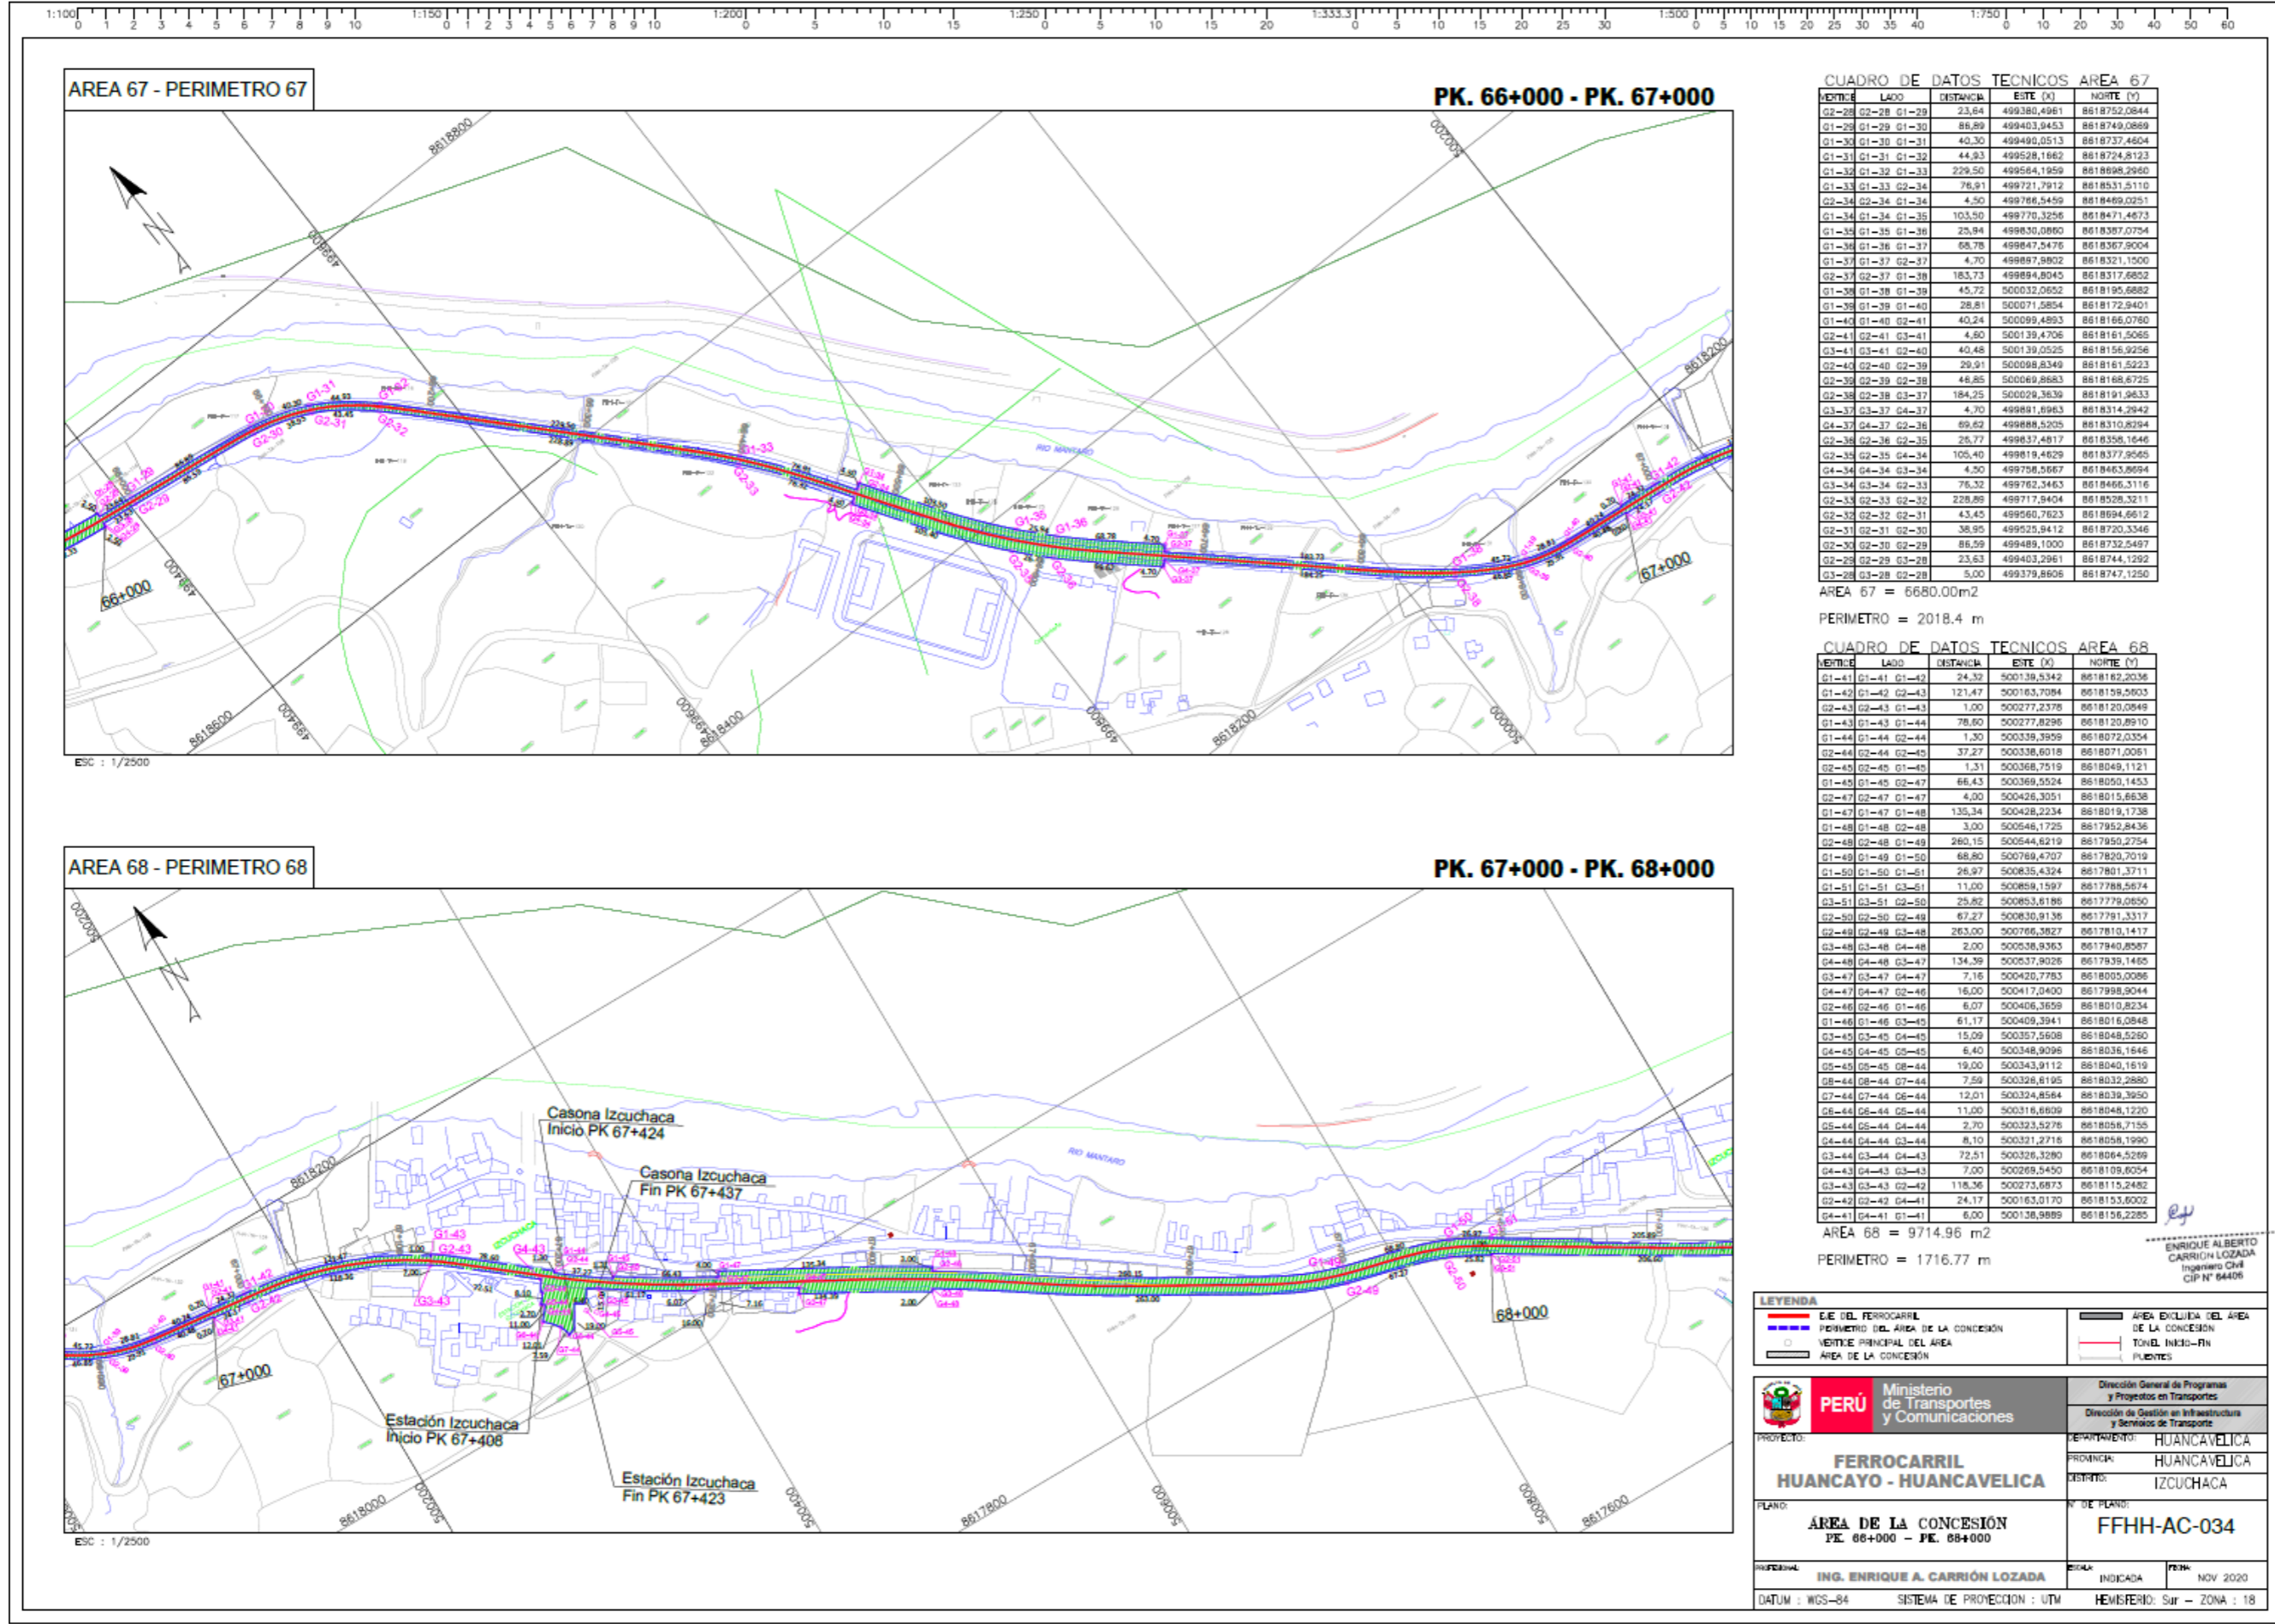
1:100 0 1 2 3 4 5 6 7 8 9 10 1:150 0 1 2 3 4 5 6 7 8 9 10 1:200 0 5 10 15 1:250 0 5 10 15 20 1:333.3 0 5 10 15 20 25 30 1:500 0 5 10 15 20 25 30 35 40 1:750 0 10 20 30 40 50 60

AREA 67 - PERIMETRO 67

PK. 66+000 - PK. 67+000

RIO MANTARO

66+000

67+000

ESC : 1/2500

CUADRO DE DATOS TECNICOS AREA 67

| VERTICE | LADO | DISTANCIA | ESTE (X) | NORTE (Y) |
|---|---|---|---|---|
| G2-28 | G2-28 G1-29 | 23,64 | 499380,4961 | 8618752,0844 |
| G1-29 | G1-29 G1-30 | 86,89 | 499403,9453 | 8618749,0869 |
| G1-30 | G1-30 G1-31 | 40,30 | 499490,0513 | 8618737,4604 |
| G1-31 | G1-31 G1-32 | 44,93 | 499528,1662 | 8618724,8123 |
| G1-32 | G1-32 G1-33 | 229,50 | 499564,1959 | 8618698,2960 |
| G1-33 | G1-33 G2-34 | 76,91 | 499721,7912 | 8618531,5110 |
| G2-34 | G2-34 G1-34 | 4,50 | 499766,5459 | 8618469,0251 |
| G1-34 | G1-34 G1-35 | 103,50 | 499770,3256 | 8618471,4673 |
| G1-35 | G1-35 G1-36 | 25,94 | 499830,0860 | 8618387,0754 |
| G1-36 | G1-36 G1-37 | 68,78 | 499847,5476 | 8618367,9004 |
| G1-37 | G1-37 G2-37 | 4,70 | 499897,9802 | 8618321,1500 |
| G2-37 | G2-37 G1-38 | 183,73 | 499894,8045 | 8618317,6852 |
| G1-38 | G1-38 G1-39 | 45,72 | 500032,0652 | 8618195,6882 |
| G1-39 | G1-39 G1-40 | 28,81 | 500071,5854 | 8618172,9401 |
| G1-40 | G1-40 G2-41 | 40,24 | 500099,4893 | 8618166,0760 |
| G2-41 | G2-41 G3-41 | 4,60 | 500139,4706 | 8618161,5065 |
| G3-41 | G3-41 G2-40 | 40,48 | 500139,0525 | 8618156,9256 |
| G2-40 | G2-40 G2-39 | 29,91 | 500098,8349 | 8618161,5223 |
| G2-39 | G2-39 G2-38 | 46,85 | 500069,8683 | 8618168,6725 |
| G2-38 | G2-38 G3-37 | 184,25 | 500029,3639 | 8618191,9833 |
| G3-37 | G3-37 G4-37 | 4,70 | 499891,6963 | 8618314,2942 |
| G4-37 | G4-37 G2-36 | 69,62 | 499888,5205 | 8618310,8294 |
| G2-36 | G2-36 G2-35 | 25,77 | 499837,4817 | 8618358,1646 |
| G2-35 | G2-35 G4-34 | 105,40 | 499819,4629 | 8618377,9565 |
| G4-34 | G4-34 G3-34 | 4,50 | 499758,5867 | 8618463,8694 |
| G3-34 | G3-34 G2-33 | 76,32 | 499762,3463 | 8618466,3116 |
| G2-33 | G2-33 G2-32 | 228,89 | 499717,9404 | 8618528,3211 |
| G2-32 | G2-32 G2-31 | 43,45 | 499560,7623 | 8618694,6612 |
| G2-31 | G2-31 G2-30 | 38,95 | 499525,9412 | 8618720,3346 |
| G2-30 | G2-30 G2-29 | 86,59 | 499489,1000 | 8618732,5497 |
| G2-29 | G2-29 G3-28 | 23,63 | 499403,2961 | 8618744,1292 |
| G3-28 | G3-28 G2-28 | 5,00 | 499379,8606 | 8618747,1250 |

AREA 67 = 6680.00m2

PERIMETRO = 2018.4 m

CUADRO DE DATOS TECNICOS AREA 68

| VERTICE | LADO | DISTANCIA | ESTE (X) | NORTE (Y) |
|---|---|---|---|---|
| G1-41 | G1-41 G1-42 | 24,32 | 500139,5342 | 8618162,2036 |
| G1-42 | G1-42 G2-43 | 121,47 | 500163,7084 | 8618159,5603 |
| G2-43 | G2-43 G1-43 | 1,00 | 500277,2376 | 8618120,0849 |
| G1-43 | G1-43 G1-44 | 78,60 | 500277,8296 | 8618120,8910 |
| G1-44 | G1-44 G2-44 | 1,30 | 500339,3959 | 8618072,0354 |
| G2-44 | G2-44 G2-45 | 37,27 | 500338,6018 | 8618071,0061 |
| G2-45 | G2-45 G1-45 | 1,31 | 500368,7519 | 8618049,1121 |
| G1-45 | G1-45 G2-47 | 66,43 | 500369,5524 | 8618050,1453 |
| G2-47 | G2-47 G1-47 | 4,00 | 500426,3051 | 8618015,6638 |
| G1-47 | G1-47 G1-48 | 135,34 | 500428,2234 | 8618019,1738 |
| G1-48 | G1-48 G2-48 | 3,00 | 500546,1725 | 8617952,8436 |
| G2-48 | G2-48 G1-49 | 260,15 | 500544,6219 | 8617950,2754 |
| G1-49 | G1-49 G1-50 | 68,80 | 500769,4707 | 8617820,7019 |
| G1-50 | G1-50 G1-51 | 26,97 | 500835,4324 | 8617801,3711 |
| G1-51 | G1-51 G3-51 | 11,00 | 500859,1597 | 8617788,5674 |
| G3-51 | G3-51 G2-50 | 25,82 | 500853,6186 | 8617779,0850 |
| G2-50 | G2-50 G2-49 | 67,27 | 500830,9136 | 8617791,3317 |
| G2-49 | G2-49 G3-48 | 263,00 | 500766,3827 | 8617810,1417 |
| G3-48 | G3-48 G4-48 | 2,00 | 500538,9363 | 8617940,8587 |
| G4-48 | G4-48 G3-47 | 134,39 | 500537,9026 | 8617939,1465 |
| G3-47 | G3-47 G4-47 | 7,16 | 500420,7783 | 8618005,0086 |
| G4-47 | G4-47 G2-46 | 16,00 | 500417,0400 | 8617998,9044 |
| G2-46 | G2-46 G1-46 | 6,07 | 500406,3659 | 8618010,8234 |
| G1-46 | G1-46 G3-45 | 61,17 | 500409,3941 | 8618016,0848 |
| G3-45 | G3-45 G4-45 | 15,09 | 500357,5608 | 8618048,5260 |
| G4-45 | G4-45 G5-45 | 6,40 | 500348,9096 | 8618036,1646 |
| G5-45 | G5-45 G8-44 | 19,00 | 500343,9112 | 8618040,1619 |
| G8-44 | G8-44 G7-44 | 7,59 | 500326,6195 | 8618032,2880 |
| G7-44 | G7-44 G6-44 | 12,01 | 500324,8564 | 8618039,3950 |
| G6-44 | G6-44 G5-44 | 11,00 | 500316,6609 | 8618048,1220 |
| G5-44 | G5-44 G4-44 | 2,70 | 500323,5276 | 8618056,7155 |
| G4-44 | G4-44 G3-44 | 8,10 | 500321,2718 | 8618058,1990 |
| G3-44 | G3-44 G4-43 | 72,51 | 500326,3280 | 8618064,5269 |
| G4-43 | G4-43 G3-43 | 7,00 | 500269,5450 | 8618109,6054 |
| G3-43 | G3-43 G2-42 | 118,36 | 500273,6873 | 8618115,2482 |
| G2-42 | G2-42 G4-41 | 24,17 | 500163,0170 | 8618153,6002 |
| G4-41 | G4-41 G1-41 | 6,00 | 500138,9889 | 8618156,2285 |

AREA 68 = 9714.96 m2

PERIMETRO = 1716.77 m

ENRIQUE ALBERTO CARRION LOZADA Ingeniero Civil CIP N° 64405

AREA 68 - PERIMETRO 68

PK. 67+000 - PK. 68+000

Casona Izcuchaca Inicio PK 67+424

Casona Izcuchaca Fin PK 67+437

Estación Izcuchaca Inicio PK 67+408

Estación Izcuchaca Fin PK 67+423

RIO MANTARO

67+000

68+000

ESC : 1/2500

LEYENDA
EJE DEL FERROCARRIL
PERIMETRO DEL ÁREA DE LA CONCESIÓN
VERTICE PRINCIPAL DEL ÁREA
ÁREA DE LA CONCESIÓN
ÁREA EXCLUIDA DEL ÁREA DE LA CONCESIÓN
TÚNEL INICIO-FIN
PUENTES

PERÚ Ministerio de Transportes y Comunicaciones
Dirección General de Programas y Proyectos en Transportes
Dirección de Gestión en Infraestructura y Servicios de Transporte

PROYECTO: FERROCARRIL HUANCAYO - HUANCAVELICA
DEPARTAMENTO: HUANCAVELICA
PROVINCIA: HUANCAVELICA
DISTRITO: IZCUCHACA
PLANO: ÁREA DE LA CONCESIÓN PK. 66+000 – PK. 68+000
N° DE PLANO: FFHH-AC-034
PROFESIONAL: ING. ENRIQUE A. CARRIÓN LOZADA
ESCALA: INDICADA
FECHA: NOV 2020
DATUM : WGS-84 SISTEMA DE PROYECCION : UTM HEMISFERIO: Sur – ZONA : 18